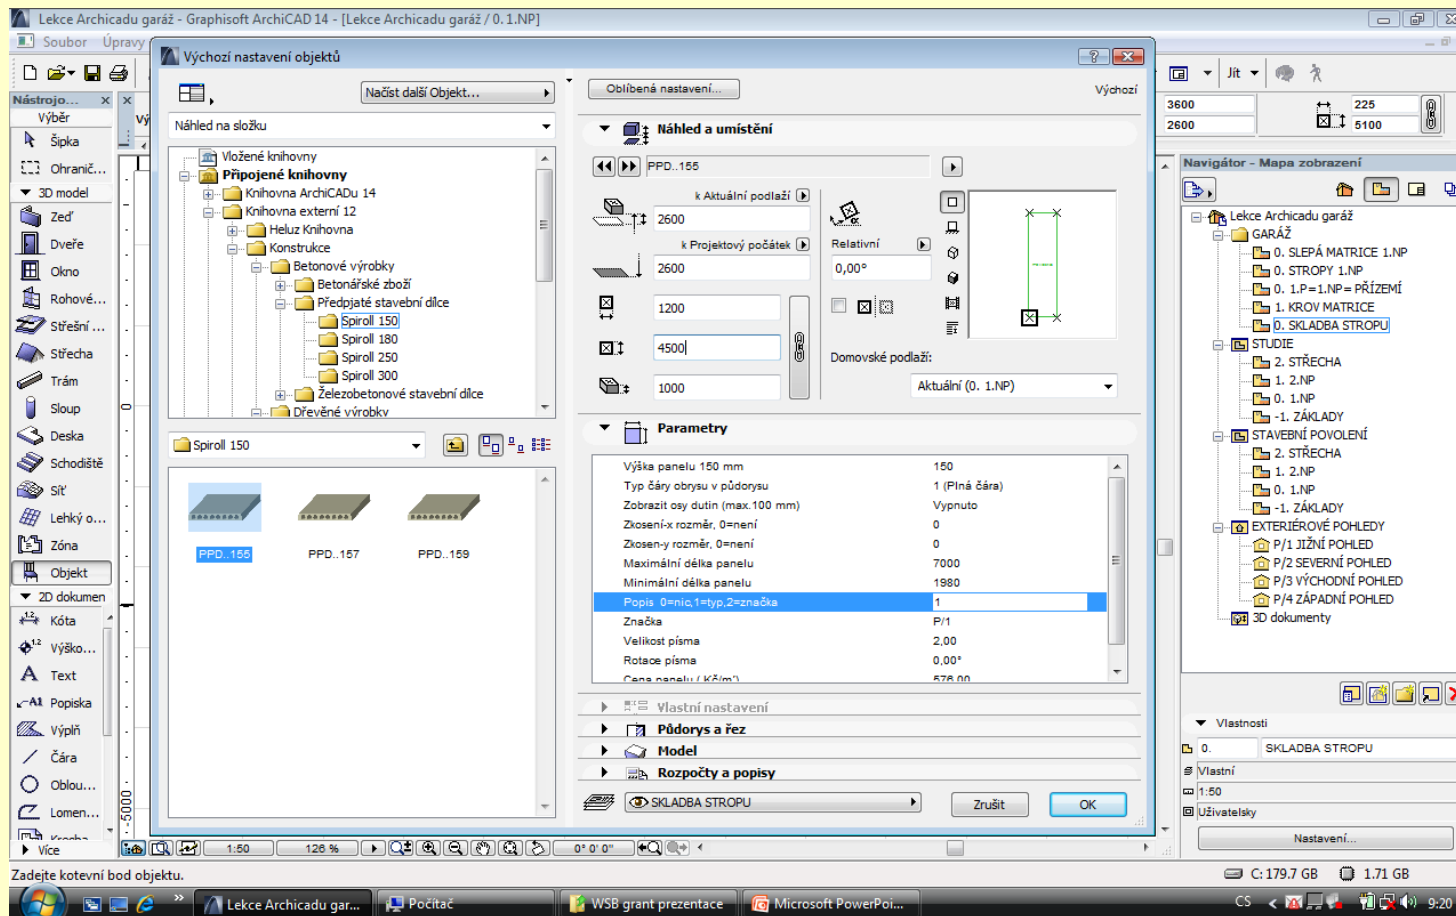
Lekce Archicadu garáž - Graphisoft ArchiCAD 14 - [Lekce Archicadu garáž / 0. 1.NP]

Soubor Úpravy

Výchozí nastavení objektů

Načíst další Objekt...

Oblíbená nastavení...

Výchozí

Náhled na složku

Vložené knihovny
Připojené knihovny
Knihovna ArchiCADu 14
Knihovna externí 12
Heluz Knihovna
Konstrukce
Betonové výrobky
Betonářské zboží
Předpjaté stavební dílce
Spiroll 150
Spiroll 180
Spiroll 250
Spiroll 300
Železobetonové stavební dílce
Dřevěné výrobky

Spiroll 150

PPD..155 PPD..157 PPD..159

Náhled a umístění

PPD..155

k Aktuální podlaží
2600
k Projektový počátek
2600
Relativní
0,00°
1200
4500
1000
Domovské podlaží:
Aktuální (0. 1.NP)

Parametry

| | |
|---|---|
| Výška panelu 150 mm | 150 |
| Typ čáry obrysu v půdorysu | 1 (Plná čára) |
| Zobrazit osy dutin (max.100 mm) | Vypnuto |
| Zkosení-x rozměr, 0=není | 0 |
| Zkosen-y rozměr, 0=není | 0 |
| Maximální délka panelu | 7000 |
| Minimální délka panelu | 1980 |
| Popis 0=nic,1=typ,2=značka | 1 |
| Značka | P/1 |
| Velikost písma | 2,00 |
| Rotace písma | 0,00° |
| Cena panelu / Kč/m' | 576,00 |

Vlastní nastavení
Půdorys a řez
Model
Rozpočty a popisy

SKLADBA STROPU

Zrušit OK

Nástrojo...
Výběr
Šipka
Ohranič...
3D model
Zeď
Dveře
Okno
Rohové...
Střešní ...
Střecha
Trám
Sloup
Deska
Schodiště
Síť
Lehký o...
Zóna
Objekt
2D dokumen
Kóta
Výško...
Text
Popiska
Výplň
Čára
Oblou...
Lomen...
Více

Jít
3600 225
2600 5100

Navigátor - Mapa zobrazení
Lekce Archicadu garáž
GARÁŽ
0. SLEPÁ MATRICE 1.NP
0. STROPY 1.NP
0. 1.P=1.NP= PŘÍZEMÍ
1. KROV MATRICE
0. SKLADBA STROPU
STUDIE
2. STŘECHA
1. 2.NP
0. 1.NP
-1. ZÁKLADY
STAVEBNÍ POVOLENÍ
2. STŘECHA
1. 2.NP
0. 1.NP
-1. ZÁKLADY
EXTERIÉROVÉ POHLEDY
P/1 JIŽNÍ POHLED
P/2 SEVERNÍ POHLED
P/3 VÝCHODNÍ POHLED
P/4 ZÁPADNÍ POHLED
3D dokumenty

Vlastnosti
0. SKLADBA STROPU
Vlastní
1:50
Uživatelský
Nastavení...

1:50 126 % 0° 0' 0"

Zadejte kotevní bod objektu.

C: 179.7 GB 1.71 GB

Lekce Archicadu gar... Počítač WSB grant prezentace Microsoft PowerPoi... CS 9:20

-5000